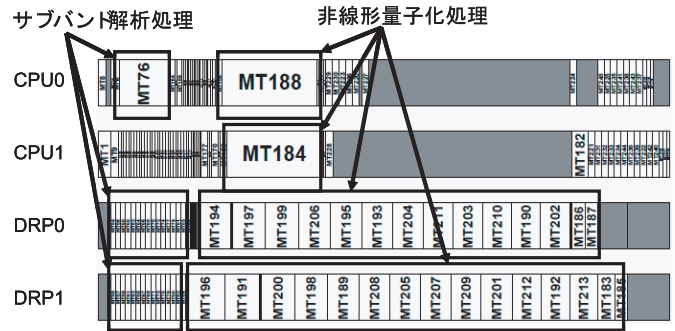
サブバンド解析処理

非線形量子化処理

CPU0

MT76

MT188

CPU1

MT184

MT182

DRP0

MT194 MT197 MT199 MT206 MT195 MT193 MT204 MT211 MT203 MT210 MT190 MT202 MT186 MT187

DRP1

MT196 MT191 MT200 MT198 MT189 MT208 MT205 MT207 MT209 MT201 MT212 MT192 MT213 MT183 MT185